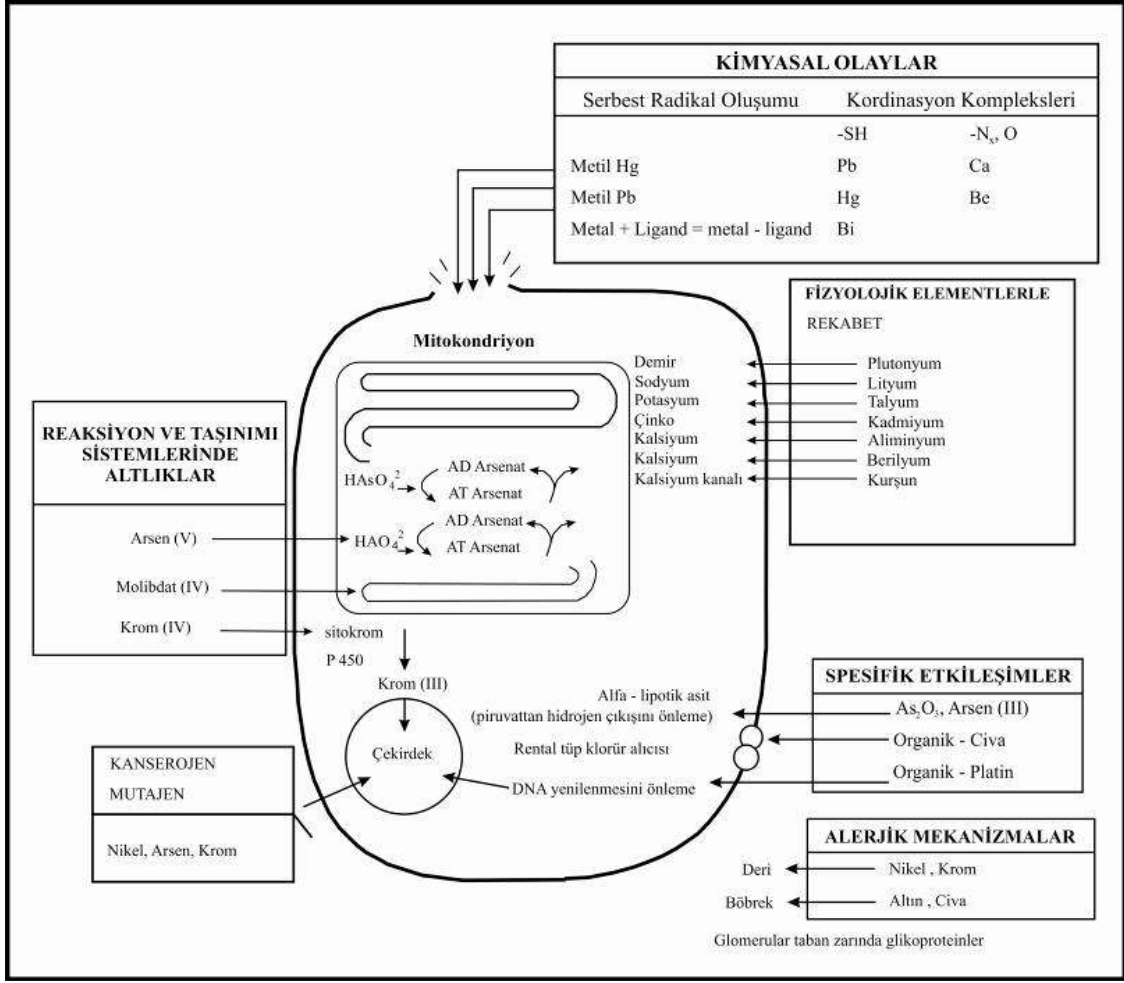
KİMYASAL OLAYLAR

| Serbest Radikal Oluşumu | Kordinasyon Kompleksleri | |
|---|---|---|
| | -SH | $-N_x$, O |
| Metil Hg | Pb | Ca |
| Metil Pb | Hg | Be |
| Metal + Ligand = metal - ligand | Bi | |

FİZYOLOJİK ELEMENTLERLE

REKABET

Mitokondriyon

Demir ← Plutonyum
Sodyum ← Lityum
Potasyum ← Talyum
Çinko ← Kadmiyum
Kalsiyum ← Aliminyum
Kalsiyum ← Berilyum
Kalsiyum kanalı ← Kurşun

REAKSİYON VE TAŞINIMI SİSTEMLERİNDE ALTLIKLAR

$HAsO_4^2$ AD Arsenat AT Arsenat

Arsen (V) → $HAO_4^2$ AD Arsenat AT Arsenat

Molibdat (IV)

Krom (IV) → sitokrom P 450

Krom (III)

Çekirdek

SPESİFİK ETKİLEŞİMLER

Alfa - lipotik asit (piruvattan hidrojen çıkışını önleme) ← $As_2O_3$, Arsen (III)

Rental tüp klorür alıcısı ← Organik - Civa

DNA yenilenmesini önleme ← Organik - Platin

KANSEROJEN

MUTAJEN

Nikel, Arsen, Krom

ALERJİK MEKANİZMALAR

Deri ← Nikel , Krom

Böbrek ← Altın , Civa

Glomerular taban zarında glikoproteinler